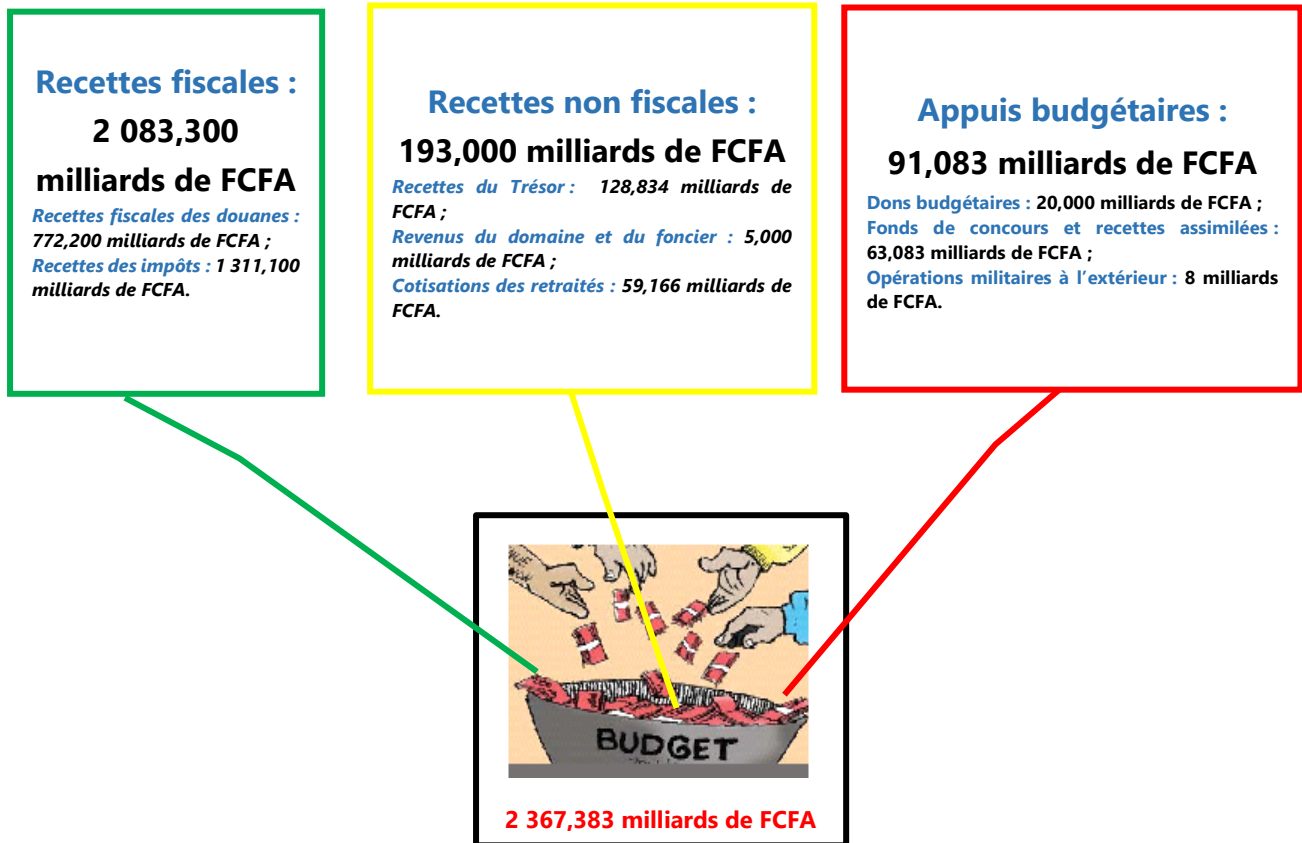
Recettes fiscales :
2 083,300 milliards de FCFA

Recettes fiscales des douanes : 772,200 milliards de FCFA ;
Recettes des impôts : 1 311,100 milliards de FCFA.

Recettes non fiscales :
193,000 milliards de FCFA

Recettes du Trésor : 128,834 milliards de FCFA ;
Revenus du domaine et du foncier : 5,000 milliards de FCFA ;
Cotisations des retraités : 59,166 milliards de FCFA.

Appuis budgétaires :
91,083 milliards de FCFA

Dons budgétaires : 20,000 milliards de FCFA ;
Fonds de concours et recettes assimilées : 63,083 milliards de FCFA ;
Opérations militaires à l'extérieur : 8 milliards de FCFA.

BUDGET

2 367,383 milliards de FCFA